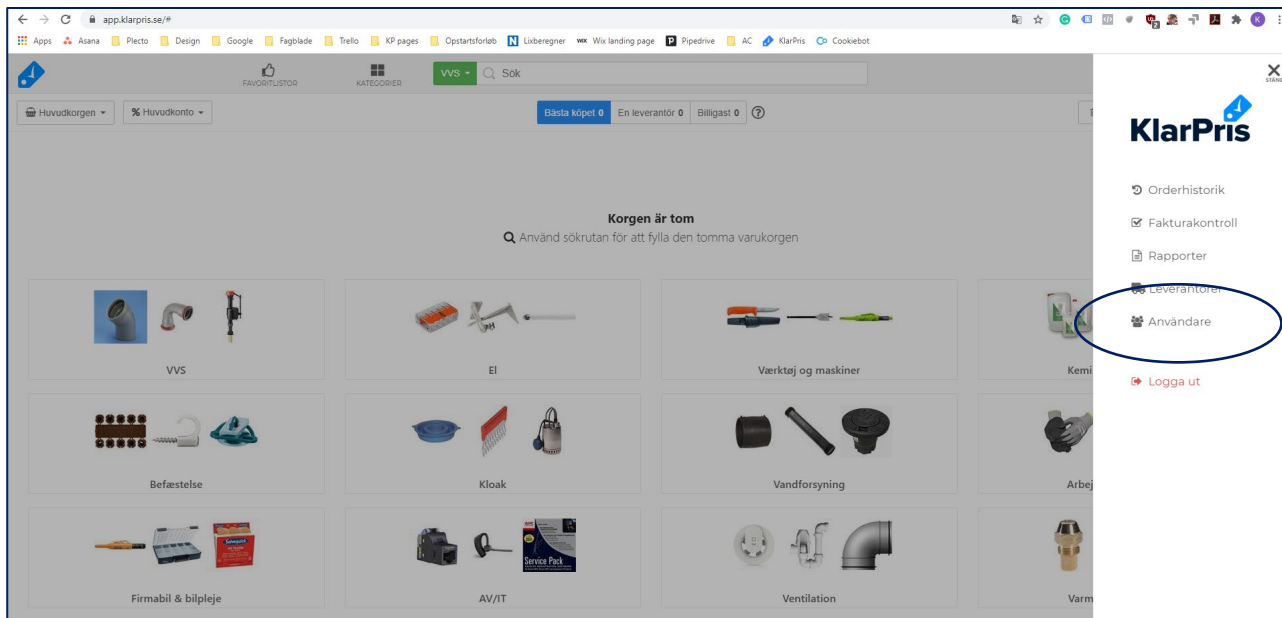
app.klarpris.se/#

Apps Asana Plecto Design Google Fagblade Trello KP pages Opstartsforløb Lixberegner Wix landing page Pipedrive AC KlarPris Cookiebot

FAVORITLISTOR KATEGORIER VVS Sök

Huvudkorgen % Huvudkonto Bästa köpet 0 En leverantör 0 Billigast 0 ?

Korgen är tom
Använd sökrutan för att fylla den tomma varukorgen

VVS
El
Værktøj og maskiner
Kemi
Befæstelse
Kloak
Vandforsyning
Arbej
Firmabil & bilpleje
AV/IT
Ventilation
Varm

STÄNG

KlarPris

Orderhistorik
Fakturakontroll
Rapporter
Leverantörer
Användare

Logga ut